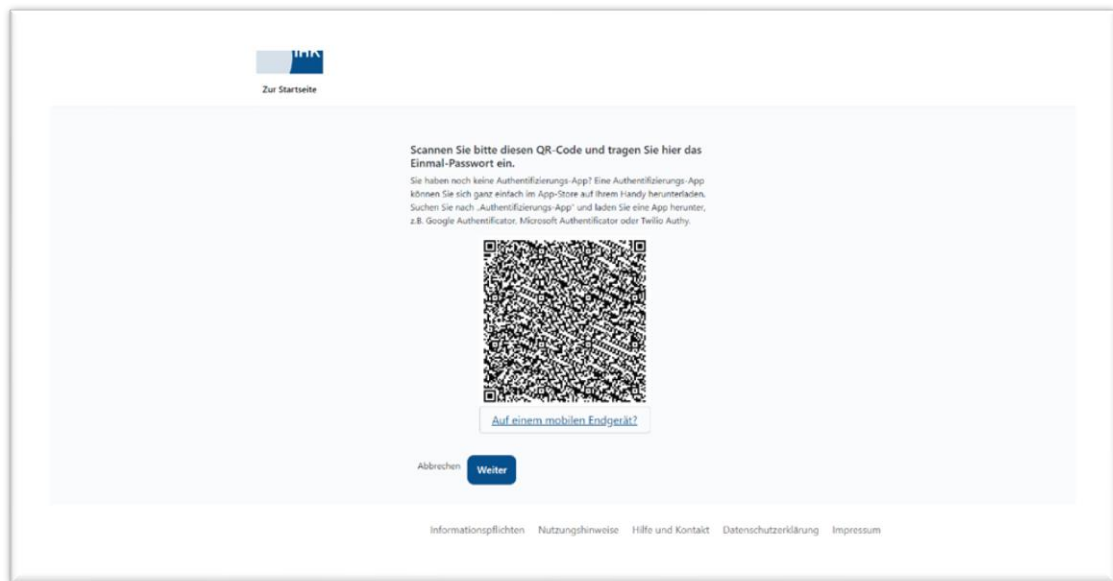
IHK

Zur Startseite

Scannen Sie bitte diesen QR-Code und tragen Sie hier das Einmal-Passwort ein.

Sie haben noch keine Authentifizierungs-App? Eine Authentifizierungs-App können Sie sich ganz einfach im App-Store auf Ihrem Handy herunterladen. Suchen Sie nach „Authentifizierungs-App" und laden Sie eine App herunter, z.B. Google Authenticator, Microsoft Authenticator oder Twilio Authy.

Auf einem mobilen Endgerät?

Abbrechen Weiter

Informationspflichten Nutzungshinweise Hilfe und Kontakt Datenschutzerklärung Impressum